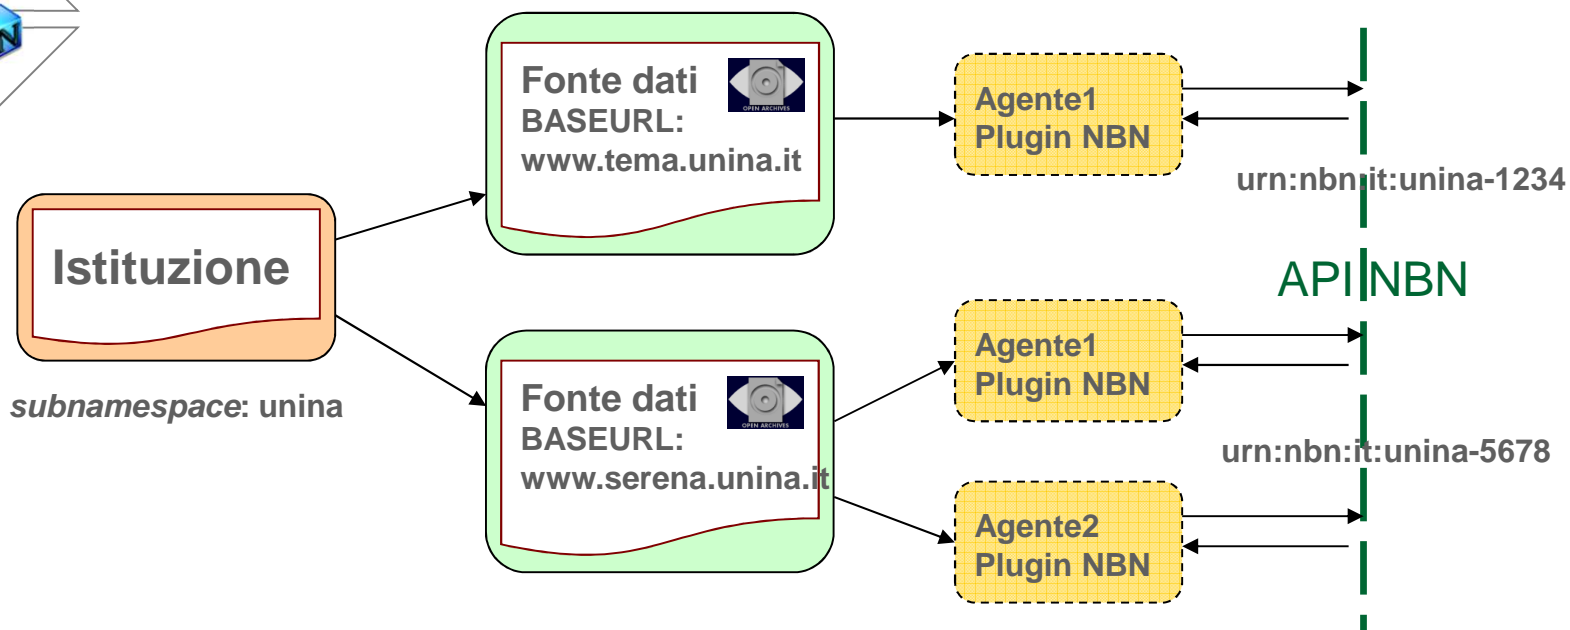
Fonte dati
BASEURL:
www.tema.unina.it

OPEN ARCHIVES

Agente1
Plugin NBN

urn:nbn:it:unina-1234

Istituzione

subnamespace: unina

API NBN

Fonte dati
BASEURL:
www.serena.unina.it

OPEN ARCHIVES

Agente1
Plugin NBN

urn:nbn:it:unina-5678

Agente2
Plugin NBN